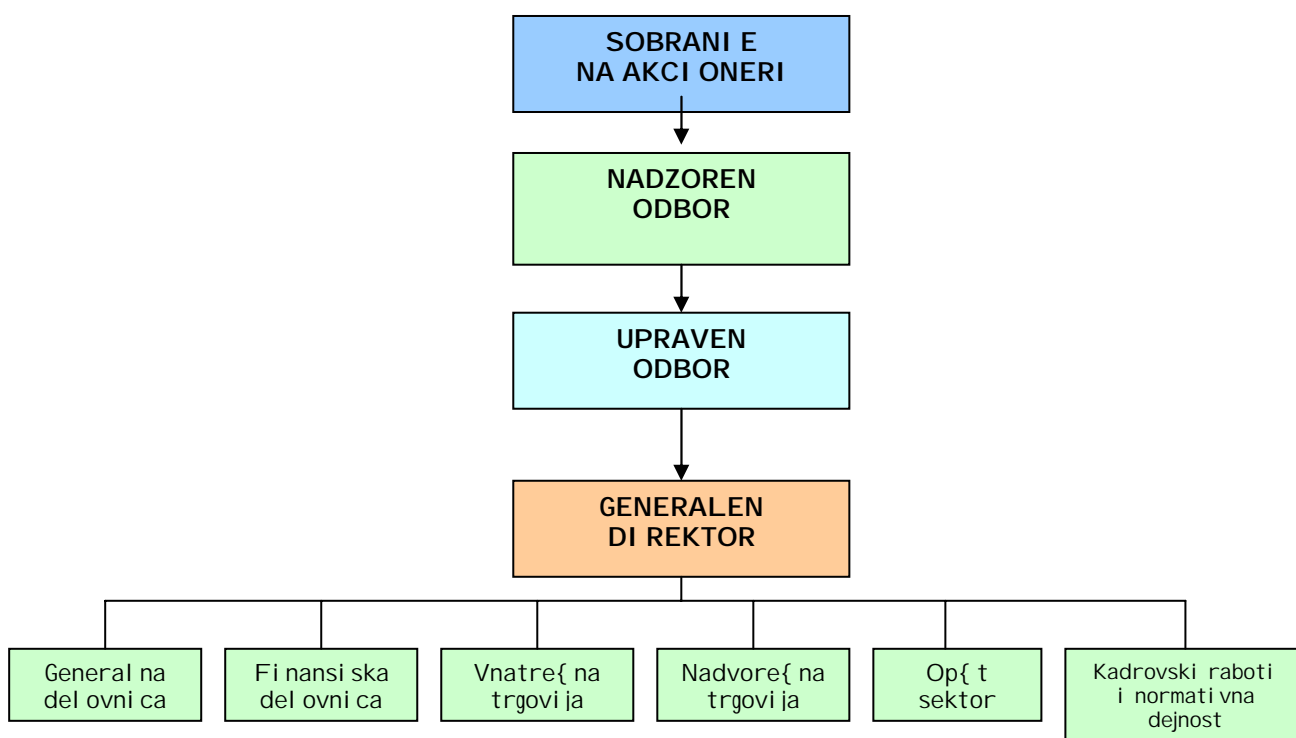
SOBRANI E NA AKCI ONERI

NADZOREN ODBOR

UPRAVEN ODBOR

GENERALEN DI REKTOR

General na del ovni ca

Fi nansi ska del ovni ca

Vnatre{ na trgovi ja

Nadvore{ na trgovi ja

Op{ t sektor

Kadrovski raboti i normati vna dejnost